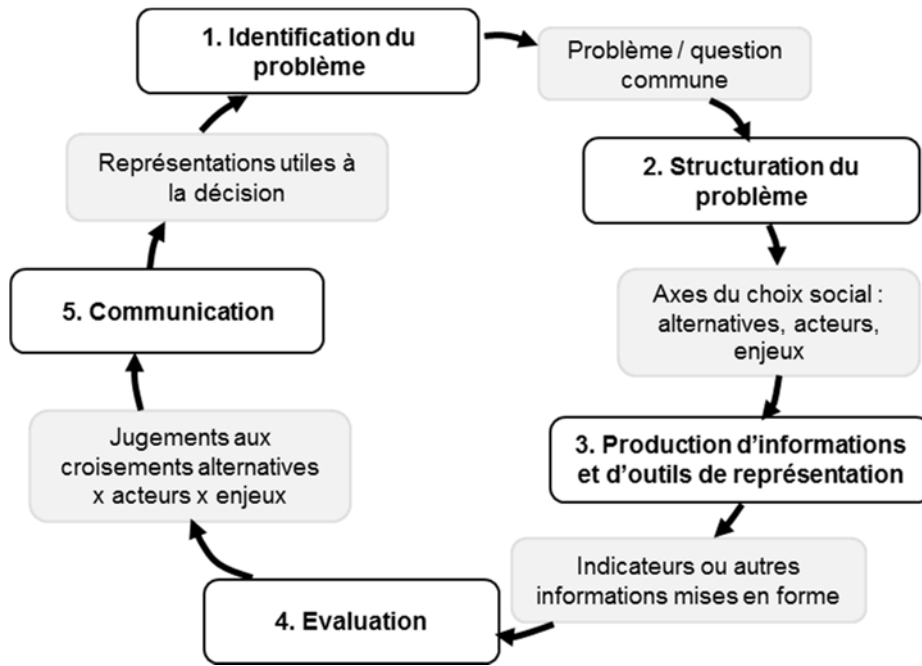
1. Identification du problème

Problème / question commune

2. Structuration du problème

Axes du choix social : alternatives, acteurs, enjeux

3. Production d'informations et d'outils de représentation

Indicateurs ou autres informations mises en forme

4. Evaluation

Jugements aux croisements alternatives x acteurs x enjeux

5. Communication

Représentations utiles à la décision